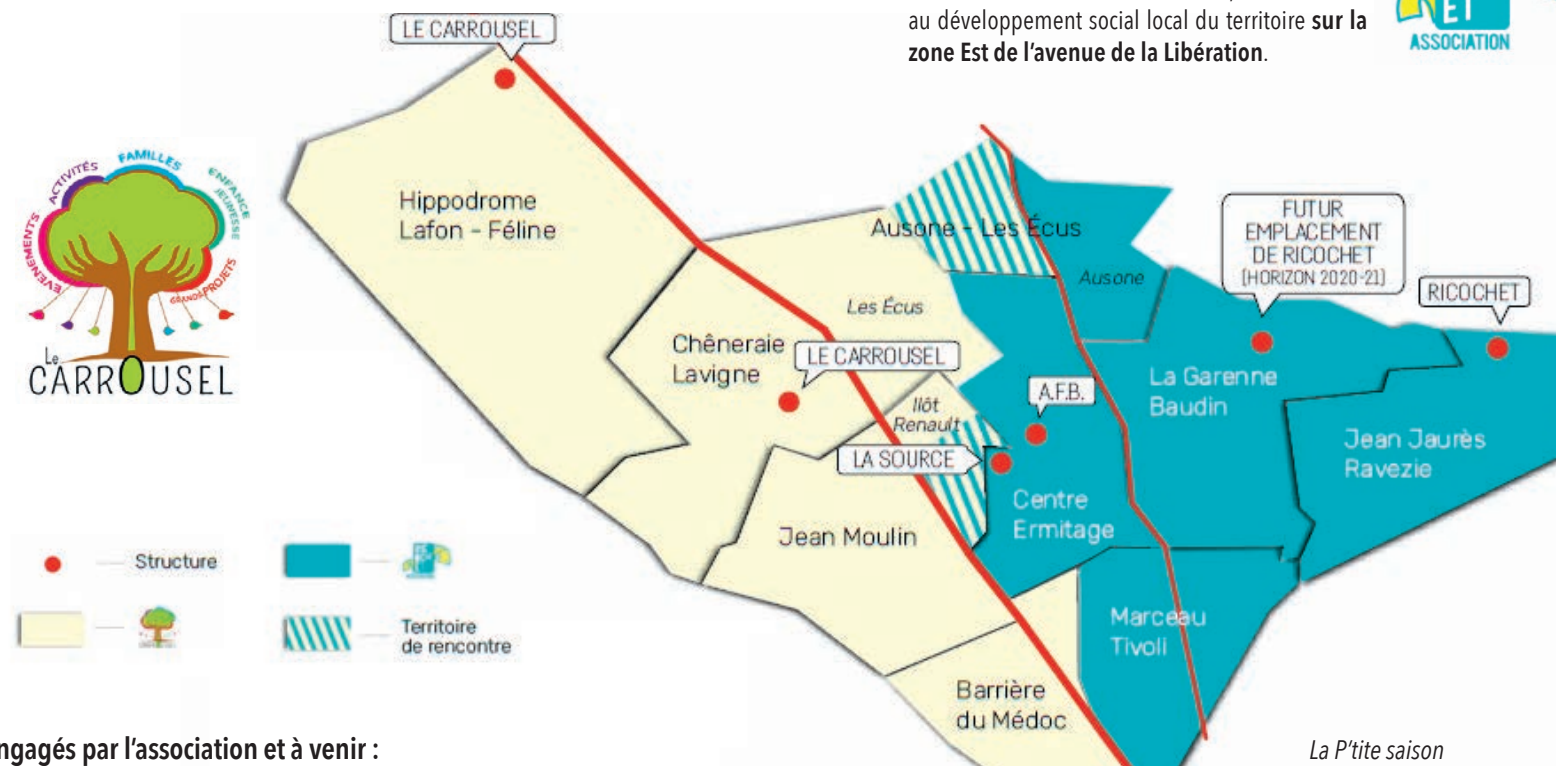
au développement social local du territoire **sur la zone Est de l'avenue de la Libération**.

ET
ASSOCIATION

LE CARROUSEL

ACTIVITÉS FAMILLES ENFANCE JEUNESSE ÉVÉNEMENTS GRANDS PROJETS
Le CARROUSEL

Hippodrome Lafon - Féline

Ausone - Les Écus

Ausone

FUTUR EMPLACEMENT DE RICOCHET (HORIZON 2020-21)

RICOCHET

Les Écus

Chêneraie Lavigne

LE CARROUSEL

A.F.B.

La Garenne Baudin

Ilôt Renault

LA SOURCE

Jean Jaurès Ravezie

Centre Ermitage

Jean Moulin

Structure

Territoire de rencontre

Marceau Tivoli

Barrière du Médoc

ngagés par l'association et à venir :

La P'tite saison